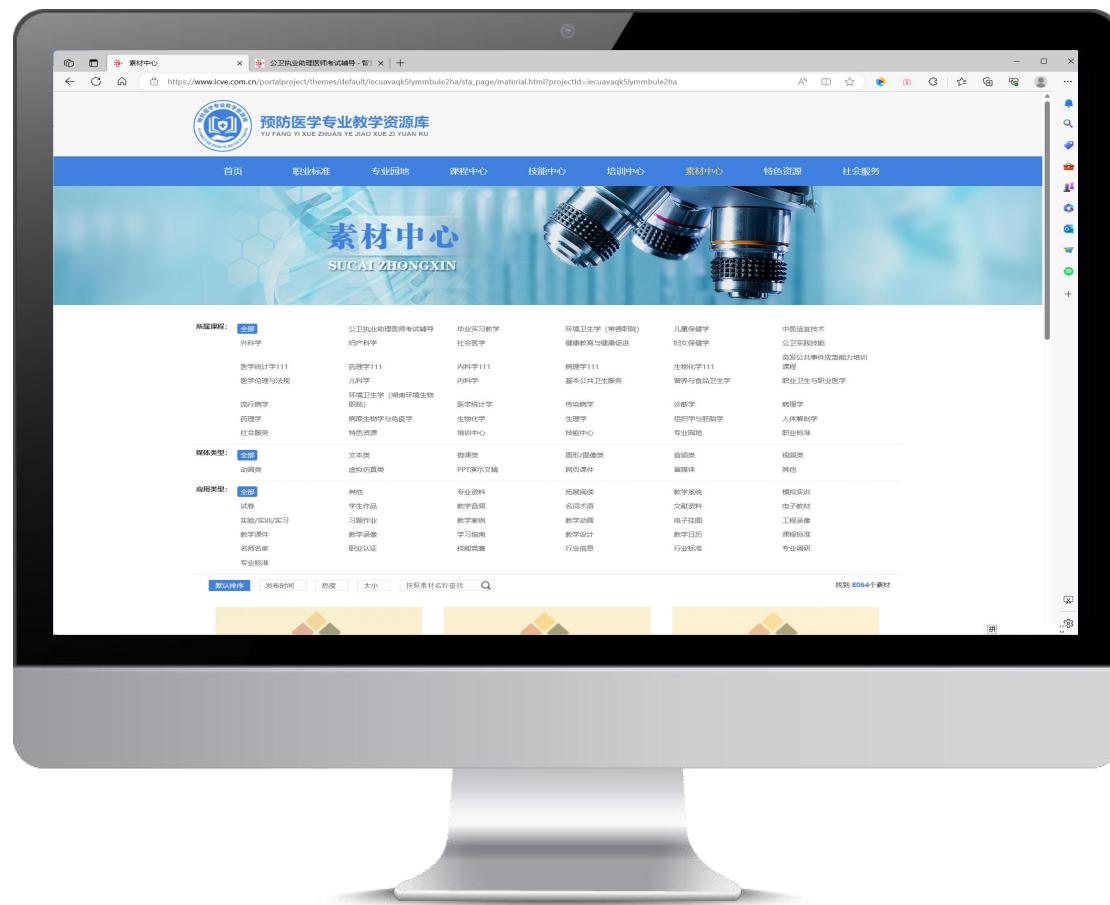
素材中心 ×
公卫执业助理医师考试辅导 - 智 ×
+
https://www.icve.com.cn/portalproject/themes/default/iecuavaqk5lymmbule2ha/sta_page/material.html?projectId=iecuavaqk5lymmbule2ha

预防医学专业教学资源库
YU FANG YI XUE ZHUAN YE JIAO XUE ZI YUAN KU

首页 职业标准 专业园地 课程中心 技能中心 培训中心 素材中心 特色资源 社会服务

素材中心
SUCAI ZHONGXIN

所属课程：
全部 公卫执业助理医师考试辅导 毕业实习教学 环境卫生学（常德职院） 儿童保健学 中医适宜技术
外科学 妇产科学 社会医学 健康教育与健康促进 妇女保健学 公卫实践技能
医学统计学111 药理学111 内科学111 病理学111 生物化学111 突发公共事件应急能力培训课程
医学伦理与法规 儿科学 内科学 基本公共卫生服务 营养与食品卫生学 职业卫生与职业医学
流行病学 环境卫生学（湖南环境生物职院） 医学统计学 传染病学 诊断学 病理学
药理学 病原生物学与免疫学 生物化学 生理学 组织学与胚胎学 人体解剖学
社会服务 特色资源 培训中心 技能中心 专业园地 职业标准

媒体类型：
全部 文本类 微课类 图形/图像类 音频类 视频类
动画类 虚拟仿真类 PPT演示文稿 网页课件 富媒体 其他

应用类型：
全部 其他 专业资料 拓展阅读 教学系统 模拟实训
试卷 学生作品 教学音频 名词术语 文献资料 电子教材
实验/实训/实习 习题作业 教学案例 教学动画 电子挂图 工程录像
教学课件 教学录像 学习指南 教学设计 教学日历 课程标准
名师名家 职业认证 技能竞赛 行业信息 行业标准 专业调研
专业标准

默认排序 发布时间 热度 大小 按照素材名称查找
找到 8064个素材